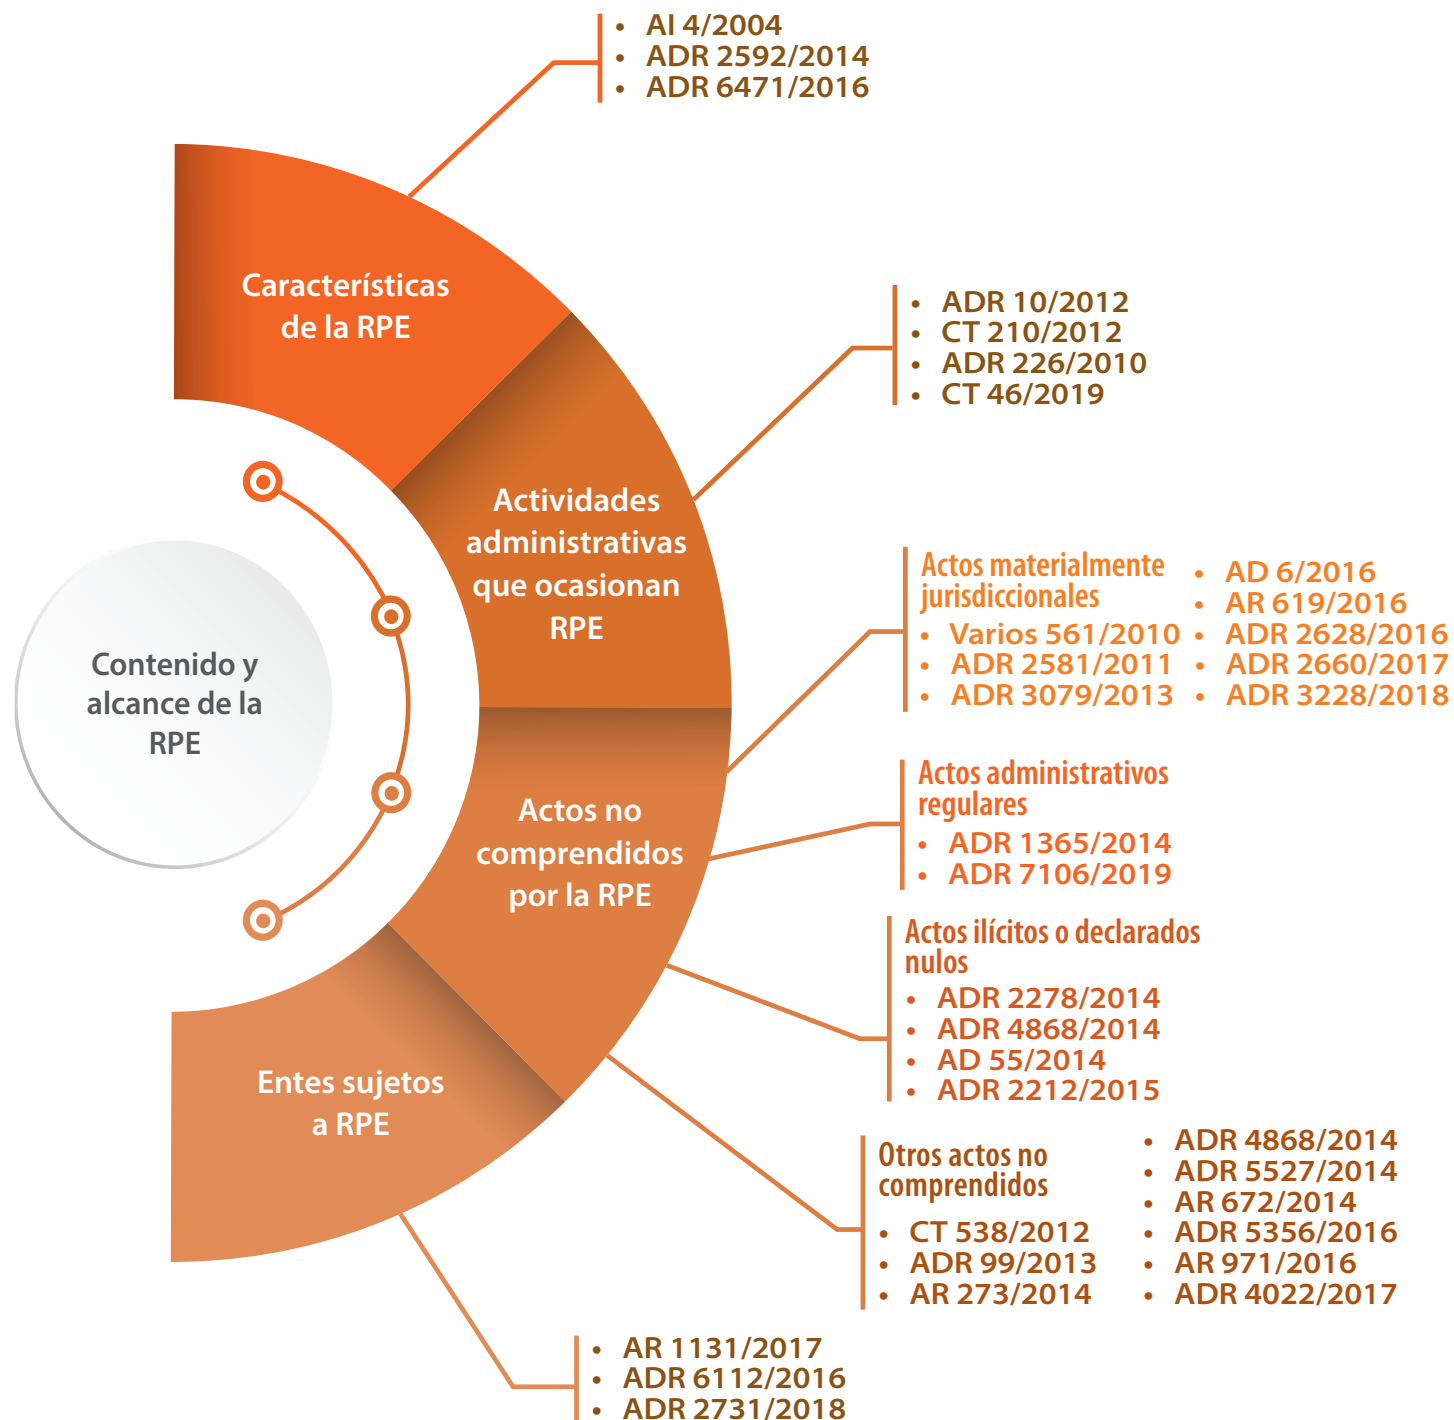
Contenido y alcance de la RPE

Características de la RPE

- AI 4/2004
- ADR 2592/2014
- ADR 6471/2016

Actividades administrativas que ocasionan RPE

- ADR 10/2012
- CT 210/2012
- ADR 226/2010
- CT 46/2019

Actos no comprendidos por la RPE

Actos materialmente jurisdiccionales

- Varios 561/2010
- ADR 2581/2011
- ADR 3079/2013
- AD 6/2016
- AR 619/2016
- ADR 2628/2016
- ADR 2660/2017
- ADR 3228/2018

Actos administrativos regulares

- ADR 1365/2014
- ADR 7106/2019

Actos ilícitos o declarados nulos

- ADR 2278/2014
- ADR 4868/2014
- AD 55/2014
- ADR 2212/2015

Otros actos no comprendidos

- CT 538/2012
- ADR 99/2013
- AR 273/2014
- ADR 4868/2014
- ADR 5527/2014
- AR 672/2014
- ADR 5356/2016
- AR 971/2016
- ADR 4022/2017

Entes sujetos a RPE

- AR 1131/2017
- ADR 6112/2016
- ADR 2731/2018